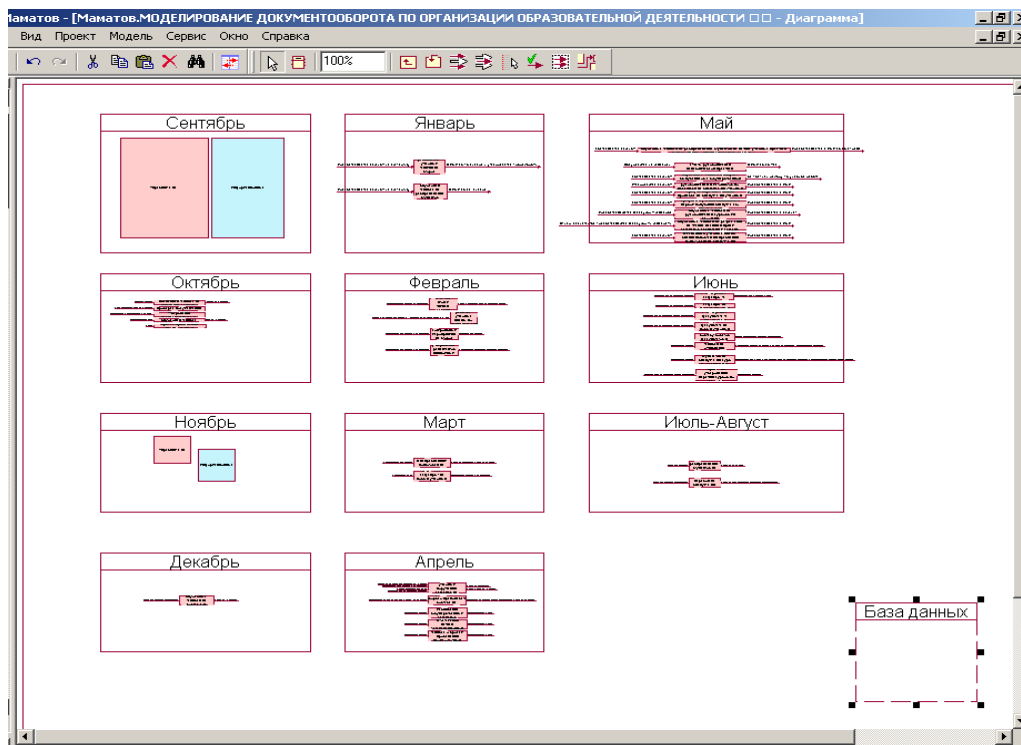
Маматов - [Маматов.МОДЕЛИРОВАНИЕ ДОКУМЕНТООБОРОТА ПО ОРГАНИЗАЦИИ ОБРАЗОВАТЕЛЬНОЙ ДЕЯТЕЛЬНОСТИ □□ - Диаграмма]

Вид Проект Модель Сервис Окно Справка

100%

Сентябрь

Январь

Май

Октябрь

Февраль

Июнь

Ноябрь

Март

Июль-Август

Декабрь

Апрель

База данных